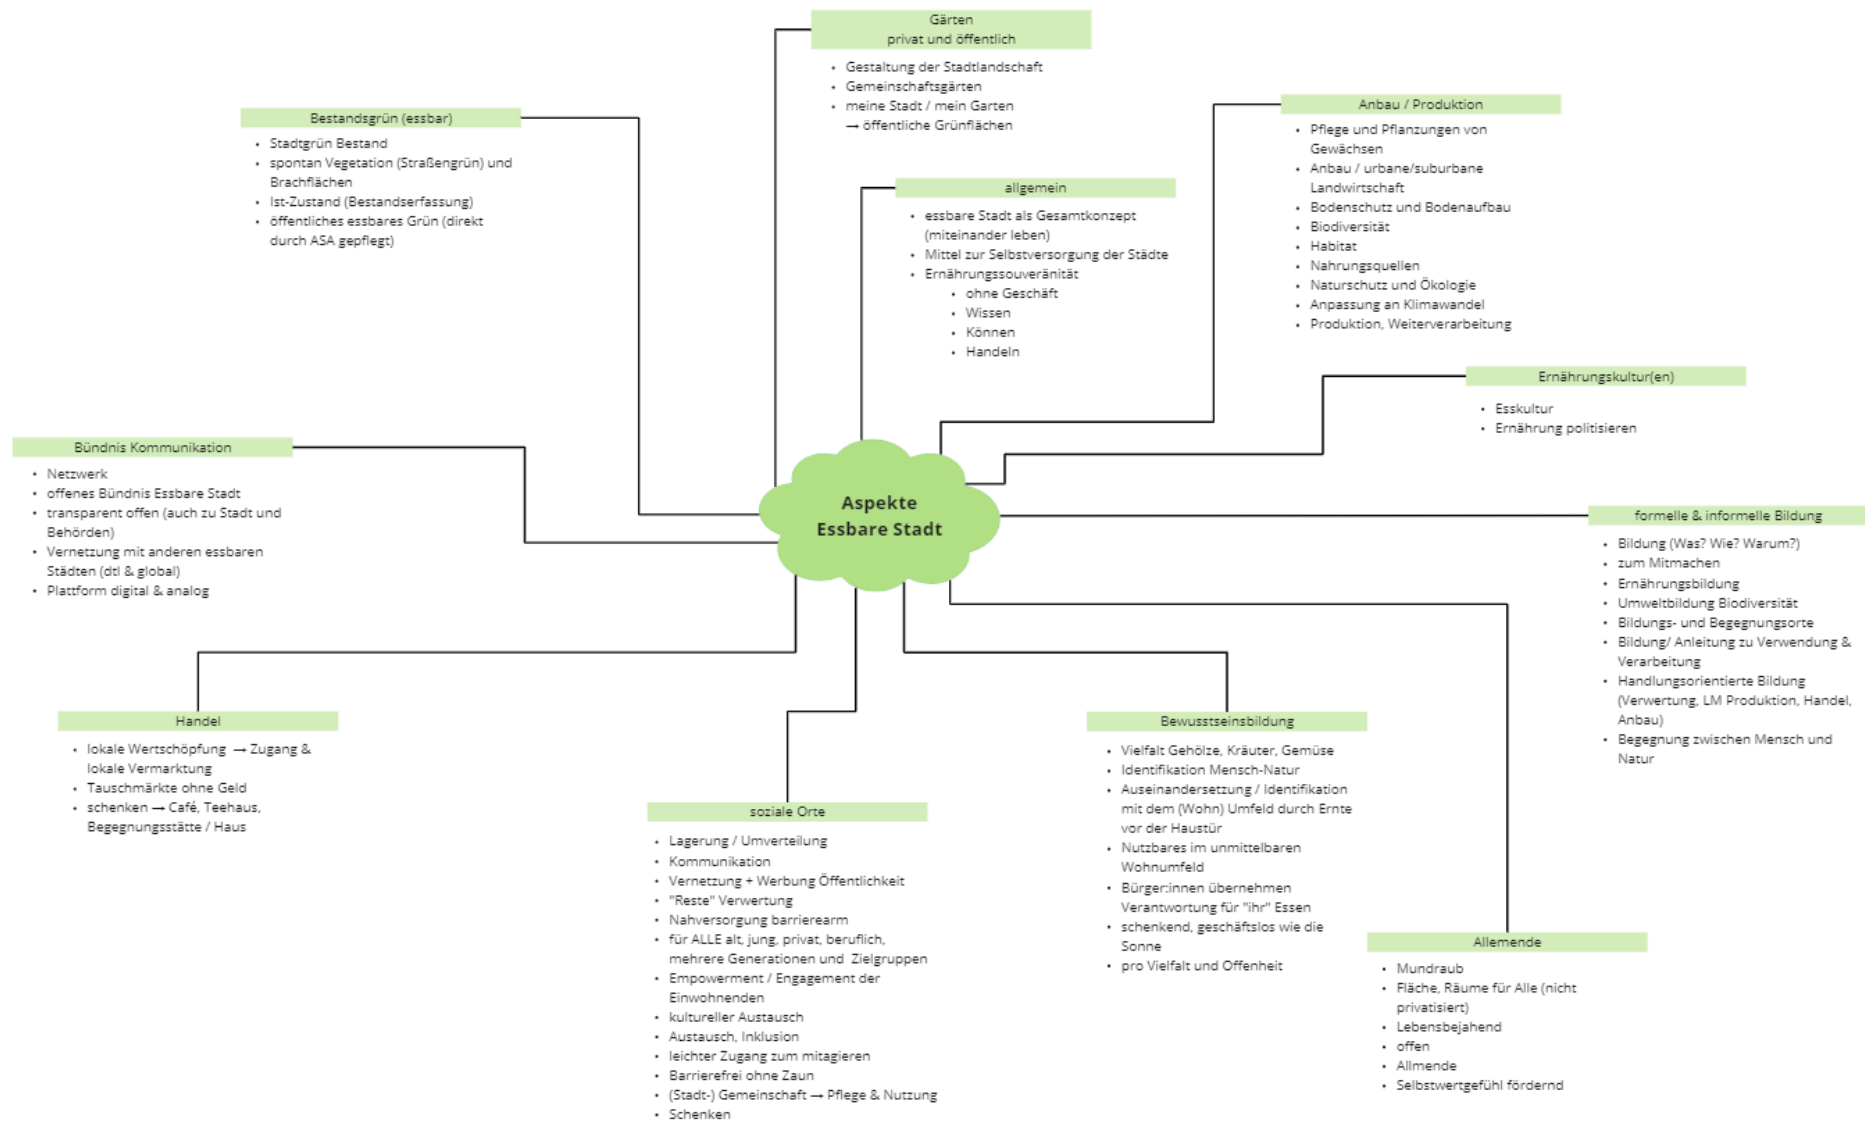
Aspekte
Essbare Stadt

Gärten
privat und öffentlich

- Gestaltung der Stadtlandschaft
- Gemeinschaftsgärten
- meine Stadt / mein Garten → öffentliche Grünflächen

Bestandsgrün (essbar)

- Stadtgrün Bestand
- spontan Vegetation (Straßengrün) und Brachflächen
- Ist-Zustand (Bestandserfassung)
- öffentliches essbares Grün (direkt durch ASA gepflegt)

allgemein

- essbare Stadt als Gesamtkonzept (miteinander leben)
- Mittel zur Selbstversorgung der Städte
- Ernährungssouveränität
  - ohne Geschäft
  - Wissen
  - Können
  - Handeln

Anbau / Produktion

- Pflege und Pflanzungen von Gewächsen
- Anbau / urbane/suburbane Landwirtschaft
- Bodenschutz und Bodenaufbau
- Biodiversität
- Habitat
- Nahrungsquellen
- Naturschutz und Ökologie
- Anpassung an Klimawandel
- Produktion, Weiterverarbeitung

Ernährungskultur(en)

- Esskultur
- Ernährung politisieren

Bündnis Kommunikation

- Netzwerk
- offenes Bündnis Essbare Stadt
- transparent offen (auch zu Stadt und Behörden)
- Vernetzung mit anderen essbaren Städten (dtl & global)
- Plattform digital & analog

formelle & informelle Bildung

- Bildung (Was? Wie? Warum?)
- zum Mitmachen
- Ernährungsbildung
- Umweltbildung Biodiversität
- Bildungs- und Begegnungsorte
- Bildung/ Anleitung zu Verwendung & Verarbeitung
- Handlungsorientierte Bildung (Verwertung, LM Produktion, Handel, Anbau)
- Begegnung zwischen Mensch und Natur

Handel

- lokale Wertschöpfung → Zugang & lokale Vermarktung
- Tauschmärkte ohne Geld
- schenken → Café, Teehaus, Begegnungsstätte / Haus

soziale Orte

- Lagerung / Umverteilung
- Kommunikation
- Vernetzung + Werbung Öffentlichkeit
- "Reste" Verwertung
- Nahversorgung barrierearm
- für ALLE alt, jung, privat, beruflich, mehrere Generationen und Zielgruppen
- Empowerment / Engagement der Einwohnenden
- kultureller Austausch
- Austausch, Inklusion
- leichter Zugang zum mitagieren
- Barrierefrei ohne Zaun
- (Stadt-) Gemeinschaft → Pflege & Nutzung
- Schenken

Bewusstseinsbildung

- Vielfalt Gehölze, Kräuter, Gemüse
- Identifikation Mensch-Natur
- Auseinandersetzung / Identifikation mit dem (Wohn) Umfeld durch Ernte vor der Haustür
- Nutzbares im unmittelbaren Wohnumfeld
- Bürger:innen übernehmen Verantwortung für "ihr" Essen
- schenkend, geschäftslos wie die Sonne
- pro Vielfalt und Offenheit

Allemende

- Mundraub
- Fläche, Räume für Alle (nicht privatisiert)
- Lebensbejahend
- offen
- Allmende
- Selbstwertgefühl fördernd